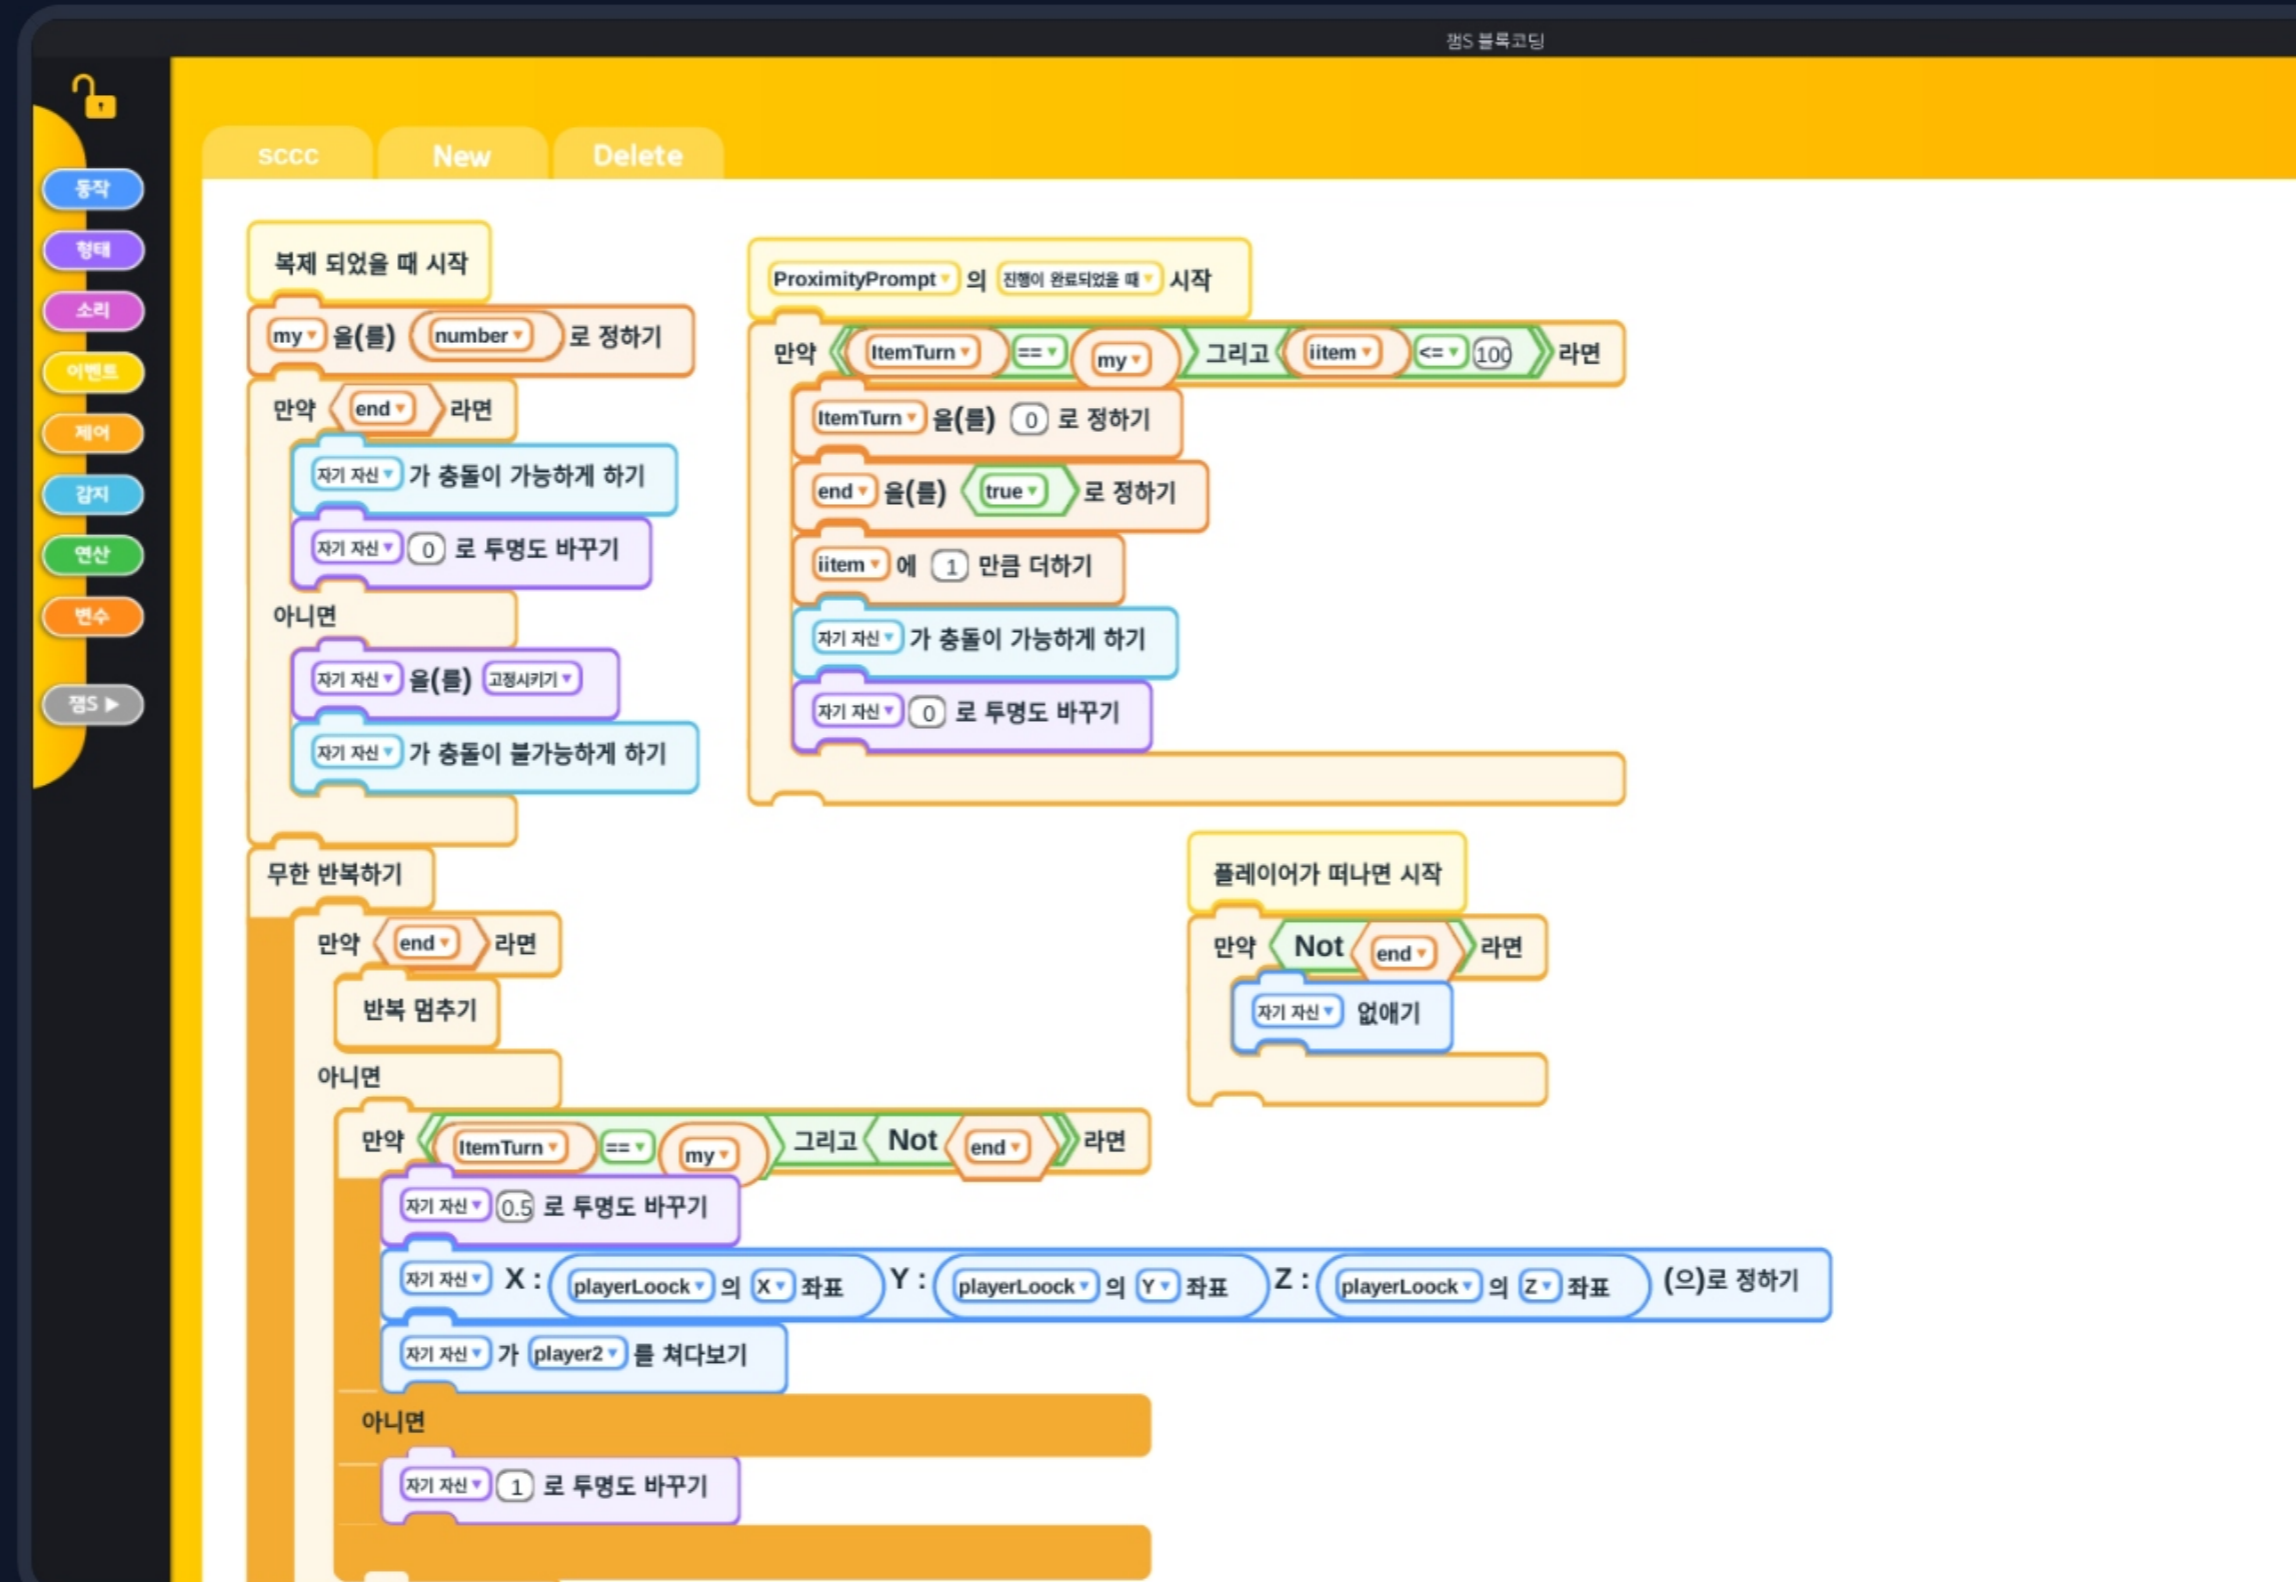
잼S 블록코딩

동작
형태
소리
이벤트
제어
감지
연산
변수
잼S ▶

sccc
New
Delete

복제 되었을 때 시작
my 을(를) number 로 정하기
만약 end 라면
자기 자신 가 충돌이 가능하게 하기
자기 자신 0 로 투명도 바꾸기
아니면
자기 자신 을(를) 고정시키기
자기 자신 가 충돌이 불가능하게 하기
무한 반복하기
만약 end 라면
반복 멈추기
아니면
만약 ItemTurn == my 그리고 Not end 라면
자기 자신 0.5 로 투명도 바꾸기
자기 자신 X : playerLoock 의 X 좌표 Y : playerLoock 의 Y 좌표 Z : playerLoock 의 Z 좌표 (으)로 정하기
자기 자신 가 player2 를 쳐다보기
아니면
자기 자신 1 로 투명도 바꾸기

ProximityPrompt 의 진행이 완료되었을 때 시작
만약 ItemTurn == my 그리고 iitem <= 100 라면
ItemTurn 을(를) 0 로 정하기
end 을(를) true 로 정하기
iitem 에 1 만큼 더하기
자기 자신 가 충돌이 가능하게 하기
자기 자신 0 로 투명도 바꾸기

플레이어가 떠나면 시작
만약 Not end 라면
자기 자신 없애기